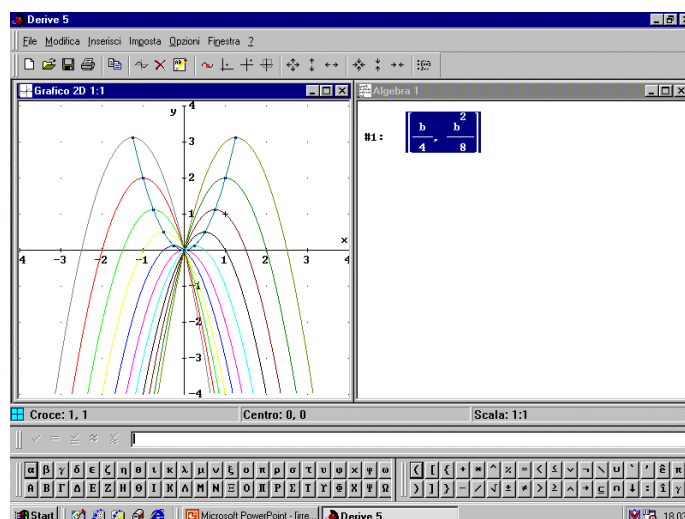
Derive 5

File Modifica Inserisci Imposta Opzioni Finestra ?

Grafico 2D 1:1

y

4

3

2

1

x

-4 -3 -2 -1 1 2 3 4

-1

-2

-3

-4

Algebra 1

#1: $\left[\frac{b}{4}, \frac{b^2}{8}\right]$

Croce: 1, 1

Centro: 0, 0

Scala: 1:1

α β γ δ ε ζ η θ ι κ λ μ ν ξ ο π ρ σ τ υ φ χ ψ ω

Α Β Γ Δ Ε Ζ Η Θ Ι Κ Λ Μ Ν Ξ Ο Π Ρ Σ Τ Υ Φ Χ Ψ Ω

Start

Microsoft PowerPoint - [irre...

Derive 5

18.03